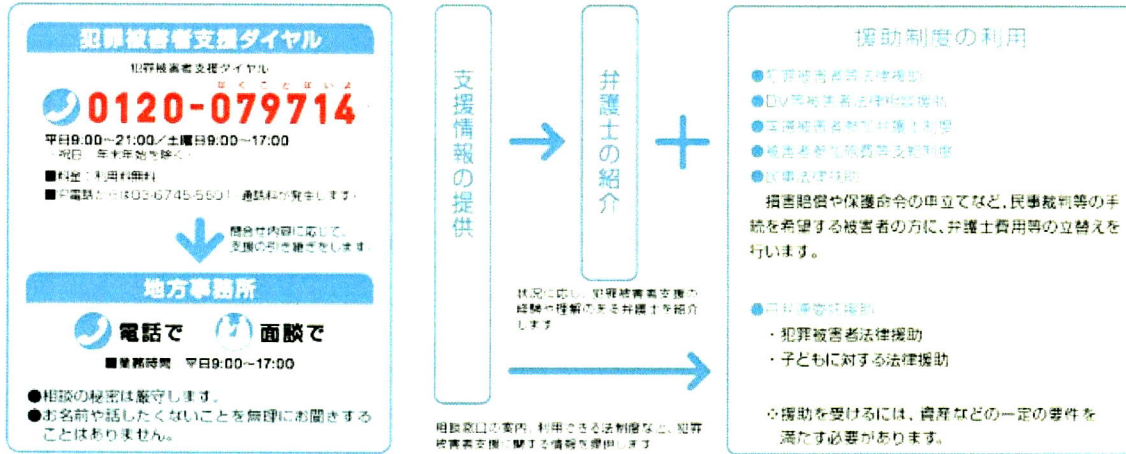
犯罪被害者支援ダイヤル

犯罪被害者支援ダイヤル

なくことはいよ
0120-079714

平日9:00~21:00/土曜日9:00~17:00
(祝日・年末年始を除く)

■料金:利用料無料
■IP電話からは03-6745-5601(通話料が発生します)

問合せ内容に応じて、支援の引き継ぎをします

地方事務所

電話で　面談で

■業務時間　平日9:00~17:00

●相談の秘密は厳守します。
●お名前や話したくないことを無理にお聞きすることはありません。

支援情報の提供

弁護士の紹介

状況に応じ、犯罪被害者支援の経験や理解のある弁護士を紹介します

相談窓口の案内、利用できる法制度など、犯罪被害者支援に関する情報を提供します

援助制度の利用

●犯罪被害者法律援助
●DV等被害者法律相談援助
●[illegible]
●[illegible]
●民事法律扶助
損害賠償や保護命令の申立てなど、民事裁判等の手続を希望する被害者の方に、弁護士費用等の立替えを行います。

●日弁連委託援助
・犯罪被害者法律援助
・子どもに対する法律援助

※援助を受けるには、資産などの一定の要件を満たす必要があります。